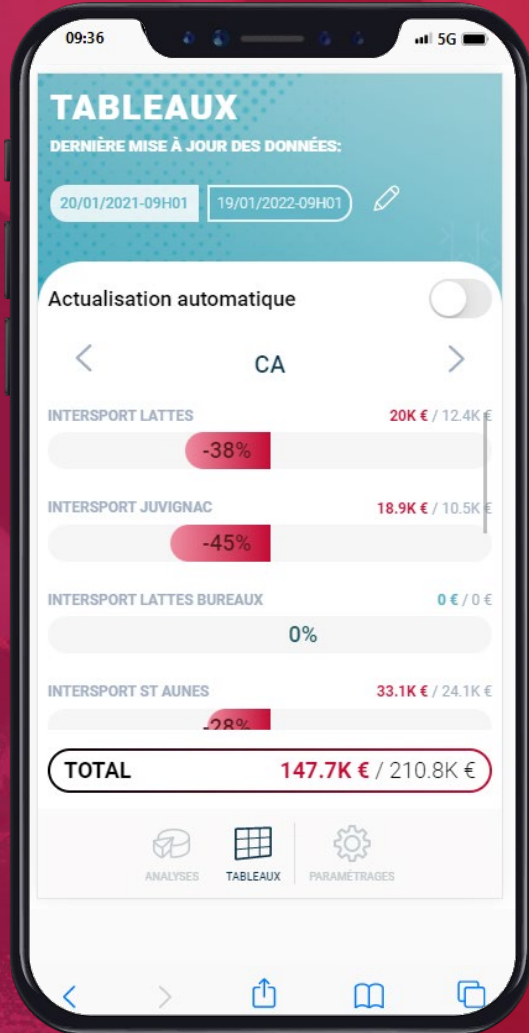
09:36
5G

TABLEAUX
DERNIÈRE MISE À JOUR DES DONNÉES:
20/01/2021-09H01
19/01/2022-09H01

Actualisation automatique

CA

INTERSPORT LATTES
20K € / 12.4K €
-38%

INTERSPORT JUVIGNAC
18.9K € / 10.5K €
-45%

INTERSPORT LATTES BUREAUX
0 € / 0 €
0%

INTERSPORT ST AUNES
33.1K € / 24.1K €
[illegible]28%

TOTAL
147.7K € / 210.8K €

ANALYSES
TABLEAUX
PARAMÉTRAGES